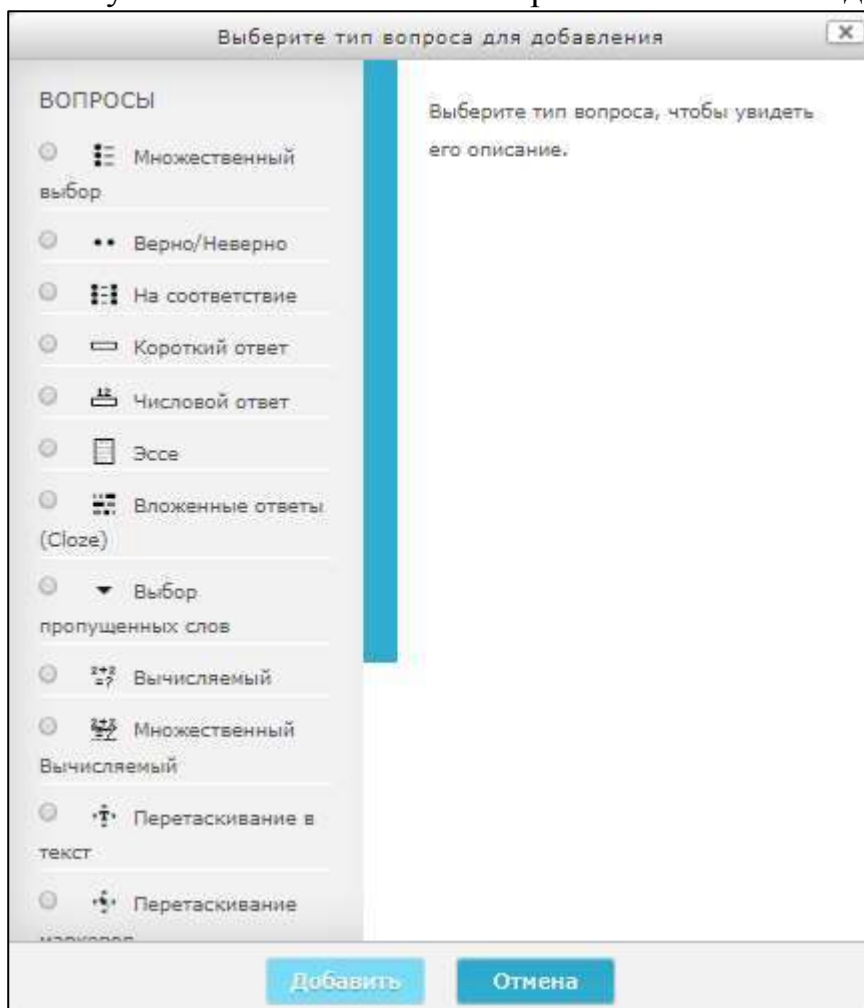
Выберите тип вопроса для добавления

ВОПРОСЫ

Множественный выбор

Верно/Неверно

На соответствие

Короткий ответ

Числовой ответ

Эссе

Вложенные ответы (Cloze)

Выбор пропущенных слов

Вычисляемый

Множественный Вычисляемый

Перетаскивание в текст

Перетаскивание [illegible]

Выберите тип вопроса, чтобы увидеть его описание.

Добавить

Отмена